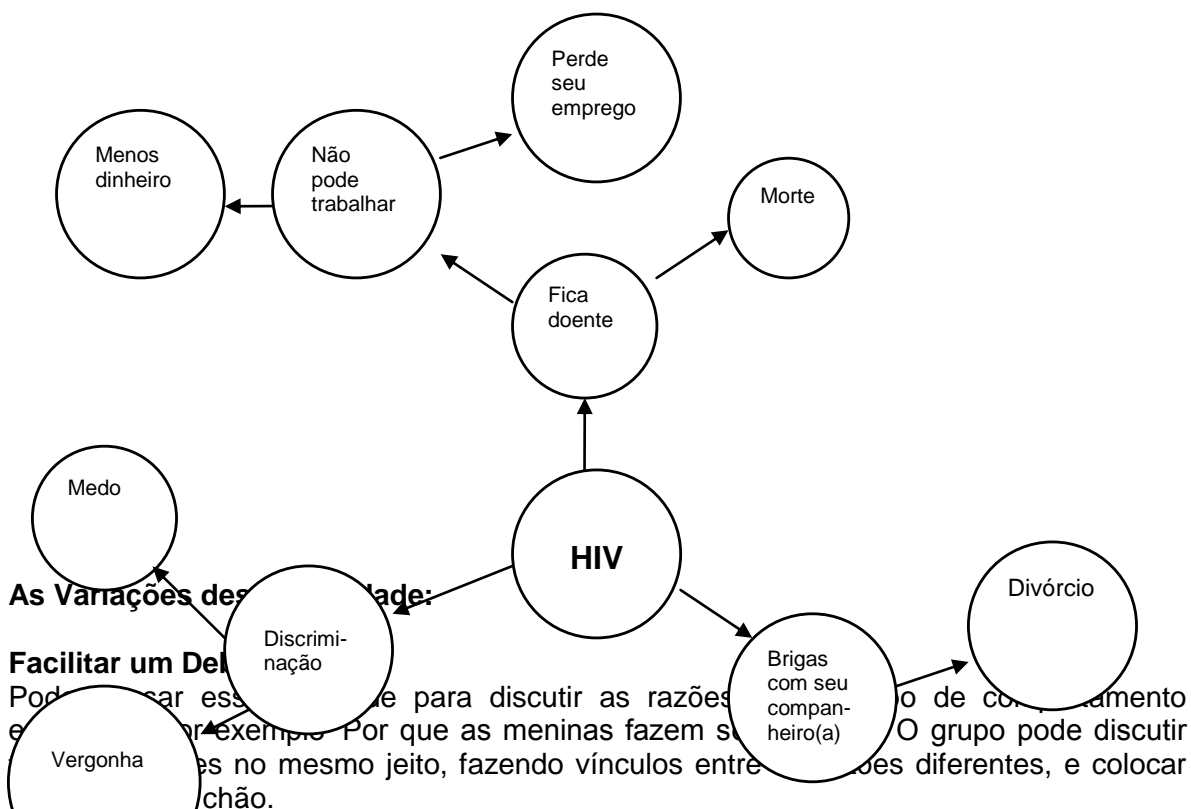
Perde seu emprego

Menos dinheiro

Não pode trabalhar

Morte

Fica doente

Medo

HIV

As Variações des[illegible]dade:

Divórcio

Discriminação

Facilitar um De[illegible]

Brigas com seu companheiro(a)

Po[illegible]sar ess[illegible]e para discutir as razões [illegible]o de co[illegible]amento e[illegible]or exemplo Por que as meninas fazem s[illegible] O grupo pode discutir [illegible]es no mesmo jeito, fazendo vínculos entre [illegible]ões diferentes, e colocar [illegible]chão.

Vergonha